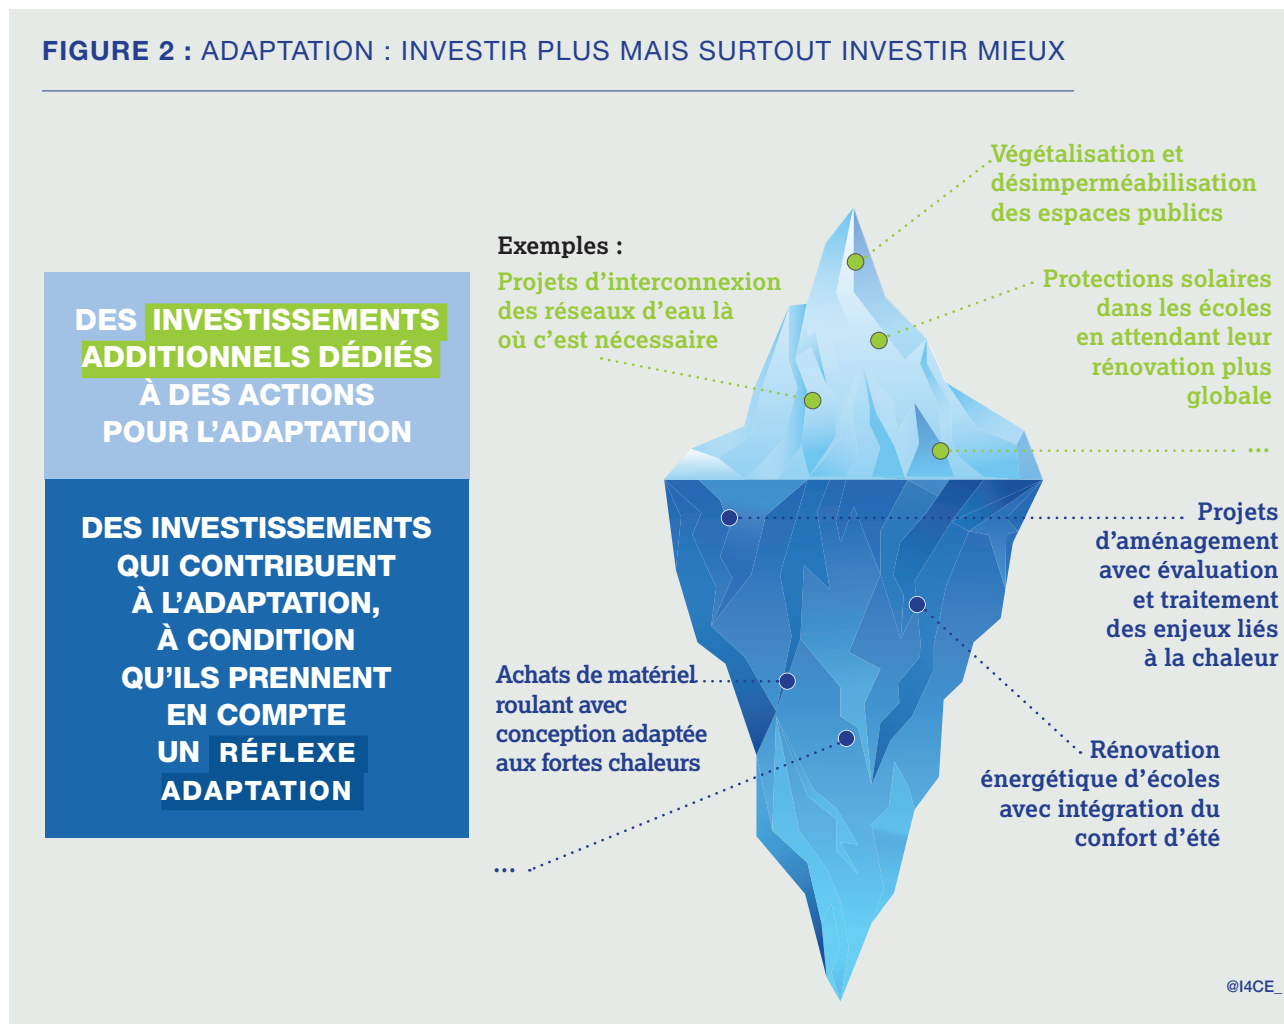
FIGURE 2 : ADAPTATION : INVESTIR PLUS MAIS SURTOUT INVESTIR MIEUX

DES INVESTISSEMENTS ADDITIONNELS DÉDIÉS À DES ACTIONS POUR L'ADAPTATION

DES INVESTISSEMENTS QUI CONTRIBUENT À L'ADAPTATION, À CONDITION QU'ILS PRENNENT EN COMPTE UN RÉFLEXE ADAPTATION

Exemples :

Projets d'interconnexion des réseaux d'eau là où c'est nécessaire

Végétalisation et désimperméabilisation des espaces publics

Protections solaires dans les écoles en attendant leur rénovation plus globale

...

Projets d'aménagement avec évaluation et traitement des enjeux liés à la chaleur

Achats de matériel roulant avec conception adaptée aux fortes chaleurs

Rénovation énergétique d'écoles avec intégration du confort d'été

...

@I4CE_